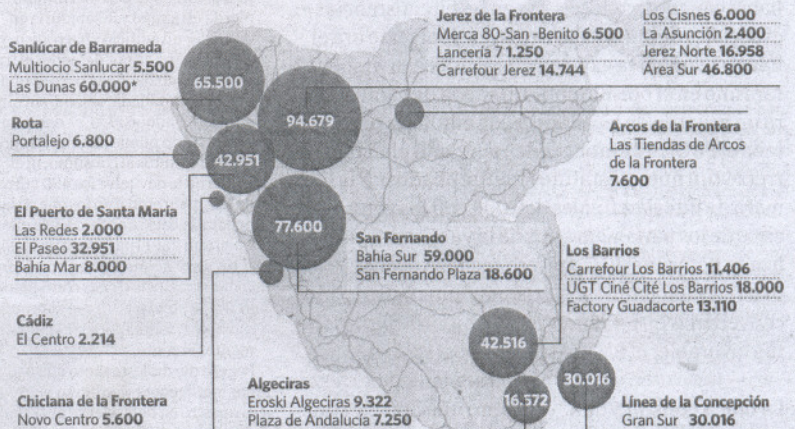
Sanlúcar de Barrameda
Multiocio Sanlucar **5.500**
Las Dunas **60.000***

Rota
Portalejo **6.800**

El Puerto de Santa María
Las Redes **2.000**
El Paseo **32.951**
Bahía Mar **8.000**

Cádiz
El Centro **2.214**

Chiclana de la Frontera
Novo Centro **5.600**

Jerez de la Frontera
Merca 80-San -Benito **6.500**
Lancería 7 **1.250**
Carrefour Jerez **14.744**

Los Cisnes **6.000**
La Asunción **2.400**
Jerez Norte **16.958**
Área Sur **46.800**

65.500

94.679

42.951

77.600

Arcos de la Frontera
Las Tiendas de Arcos de la Frontera
**7.600**

San Fernando
Bahía Sur **59.000**
San Fernando Plaza **18.600**

Los Barrios
Carrefour Los Barrios **11.406**
UGT Ciné Cité Los Barrios **18.000**
Factory Guadacorte **13.110**

42.516

30.016

16.572

Algeciras
Eroski Algeciras **9.322**
Plaza de Andalucía **7.250**

Línea de la Concepción
Gran Sur **30.016**